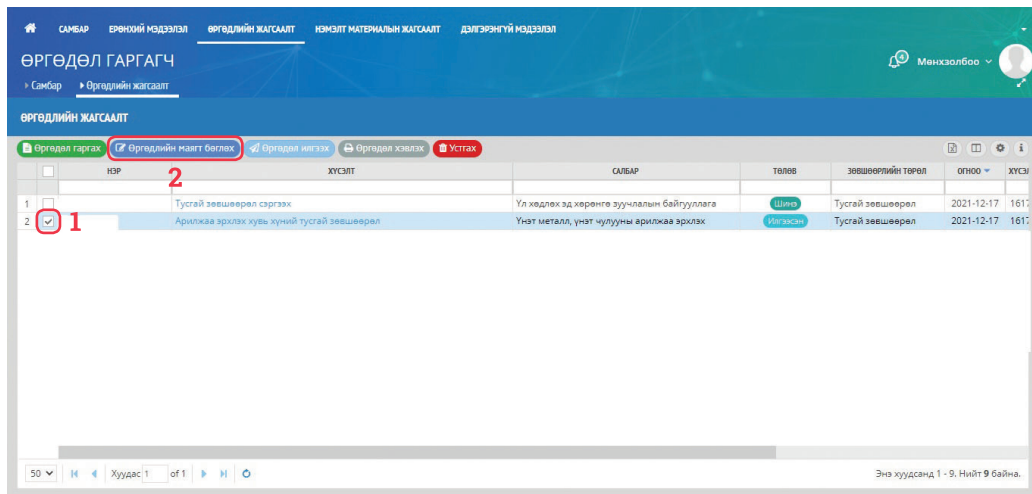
САМБАР ЕРӨНХИЙ МЭДЭЭЛЭЛ ӨРГӨДЛИЙН ЖАГСААЛТ НЭМЭЛТ МАТЕРИАЛЫН ЖАГСААЛТ ДЭЛГЭРЭНГҮЙ МЭДЭЭЛЭЛ

ӨРГӨДӨЛ ГАРГАГЧ

4 Мөнхзолбоо

Самбар Өргөдлийн жагсаалт

ӨРГӨДЛИЙН ЖАГСААЛТ

Өргөдөл гаргах Өргөдлийн маягт бөглөх Өргөдөл илгээх Өргөдөл хэвлэх Устгах

2

| | | НЭР | ХҮСЭЛТ | САЛБАР | ТӨЛӨВ | ЗӨВШӨӨРЛИЙН ТӨРӨЛ | ОГНОО | ХҮСЭ |
|---|---|---|---|---|---|---|---|---|
| 1 | | | Тусгай зөвшөөрөл сэргээх | Үл хөдлөх эд хөрөнгө зуучлалын байгууллага | Шинэ | Тусгай зөвшөөрөл | 2021-12-17 | 161 |
| 2 | ✓ 1 | | Арилжаа эрхлэх хувь хүний тусгай зөвшөөрөл | Үнэт металл, үнэт чулууны арилжаа эрхлэх | Илгээсэн | Тусгай зөвшөөрөл | 2021-12-17 | 161 |

50 Хуудас 1 of 1

Энэ хуудсанд 1 - 9. Нийт 9 байна.